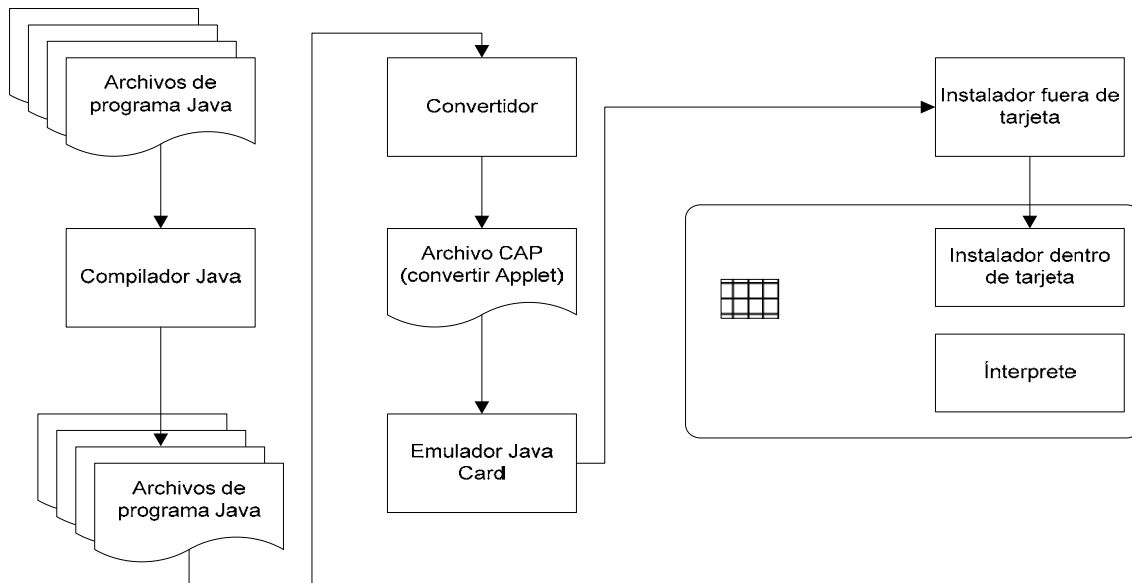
Archivos de programa Java

Compilador Java

Archivos de programa Java

Convertidor

Archivo CAP (convertir Applet)

Emulador Java Card

Instalador fuera de tarjeta

Instalador dentro de tarjeta

Ínterprete